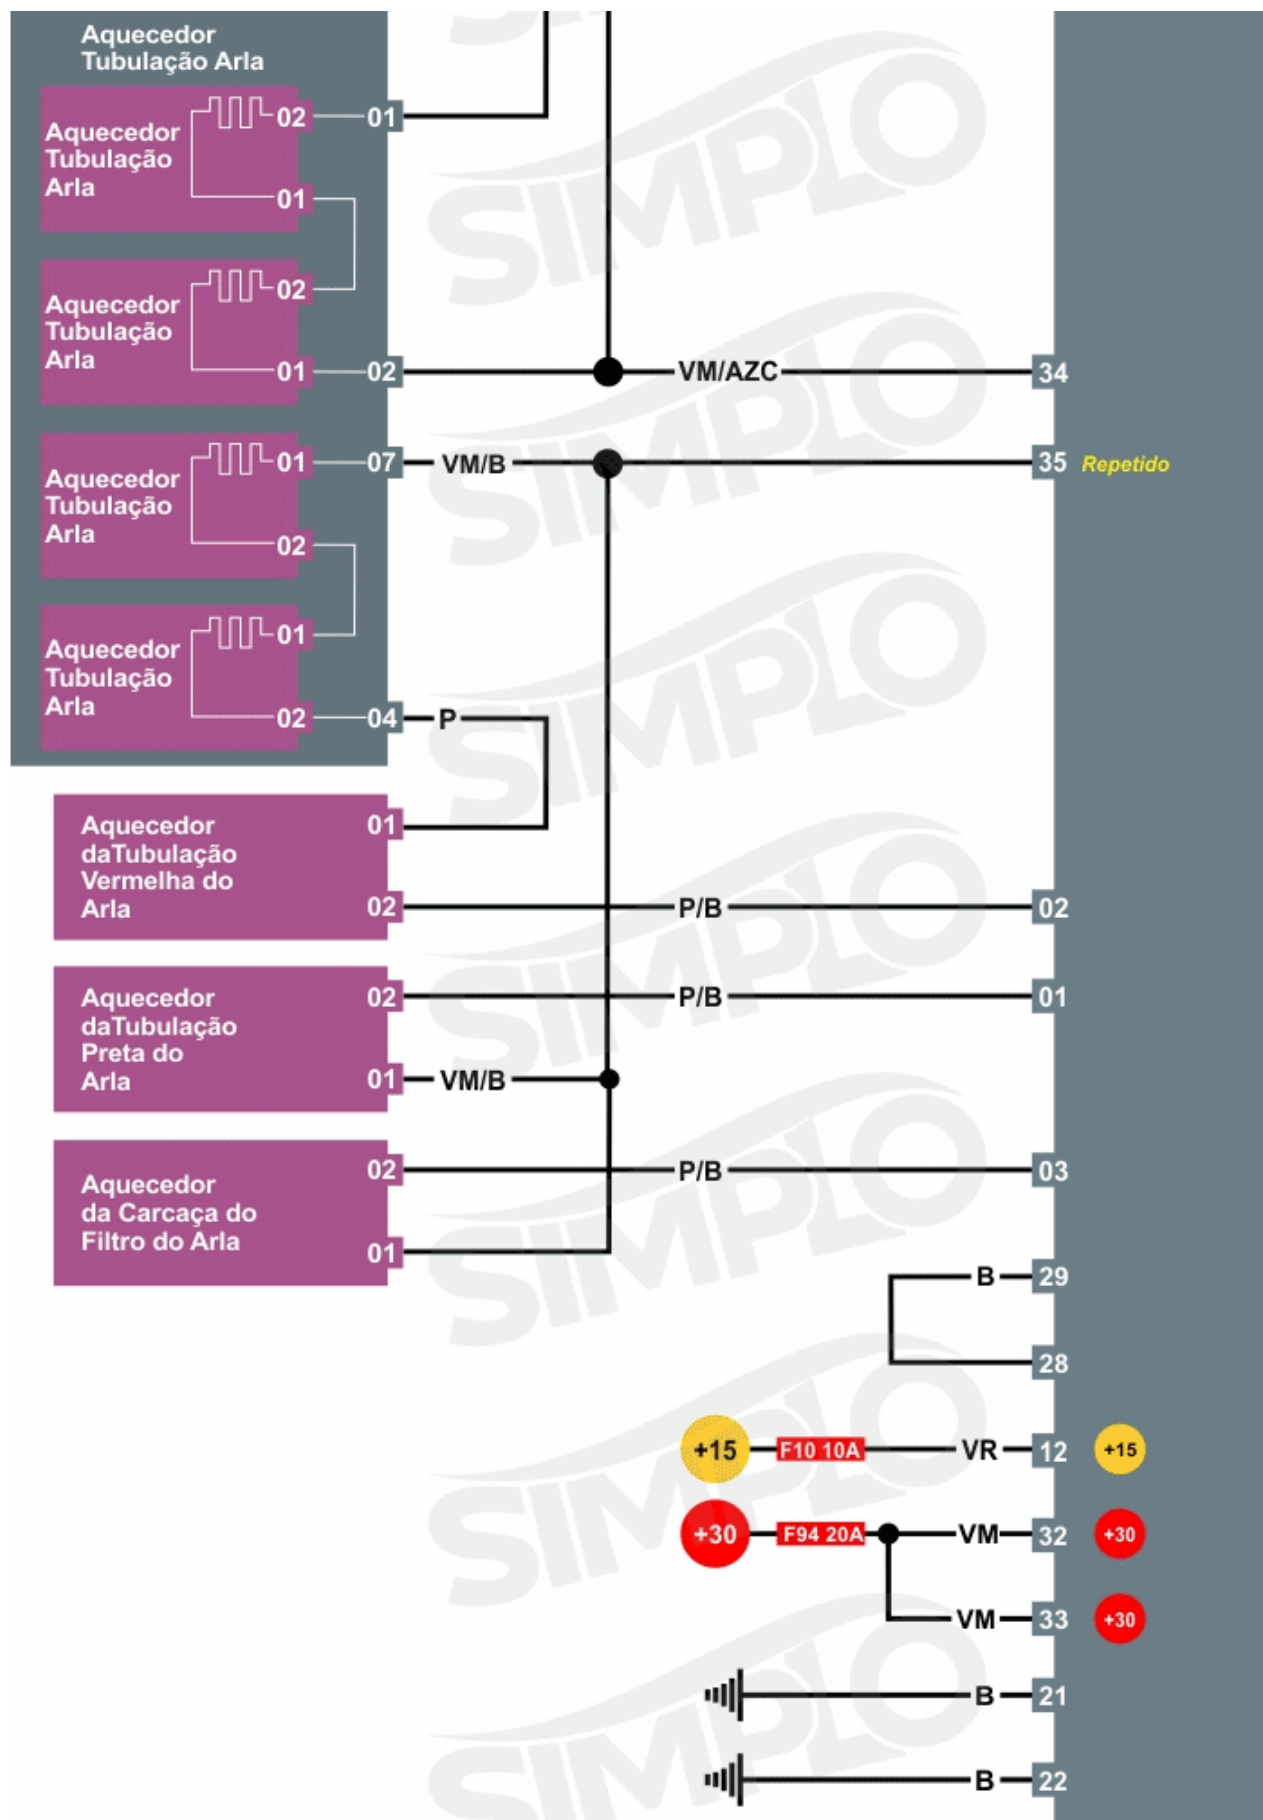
Aquecedor Tubulação Arla

Aquecedor Tubulação Arla
02
01
01

Aquecedor Tubulação Arla
02
01
02
VM/AZC
34

Aquecedor Tubulação Arla
01
02
07
VM/B
35 Repetido

Aquecedor Tubulação Arla
01
02
04
P

Aquecedor daTubulação Vermelha do Arla
01
02
P/B
02

Aquecedor daTubulação Preta do Arla
02
01
P/B
01
VM/B

Aquecedor da Carcaça do Filtro do Arla
02
01
P/B
03

B
29
28

+15
F10 10A
VR
12
+15

+30
F94 20A
VM
32
+30
VM
33
+30

B
21

B
22

SIMPLO